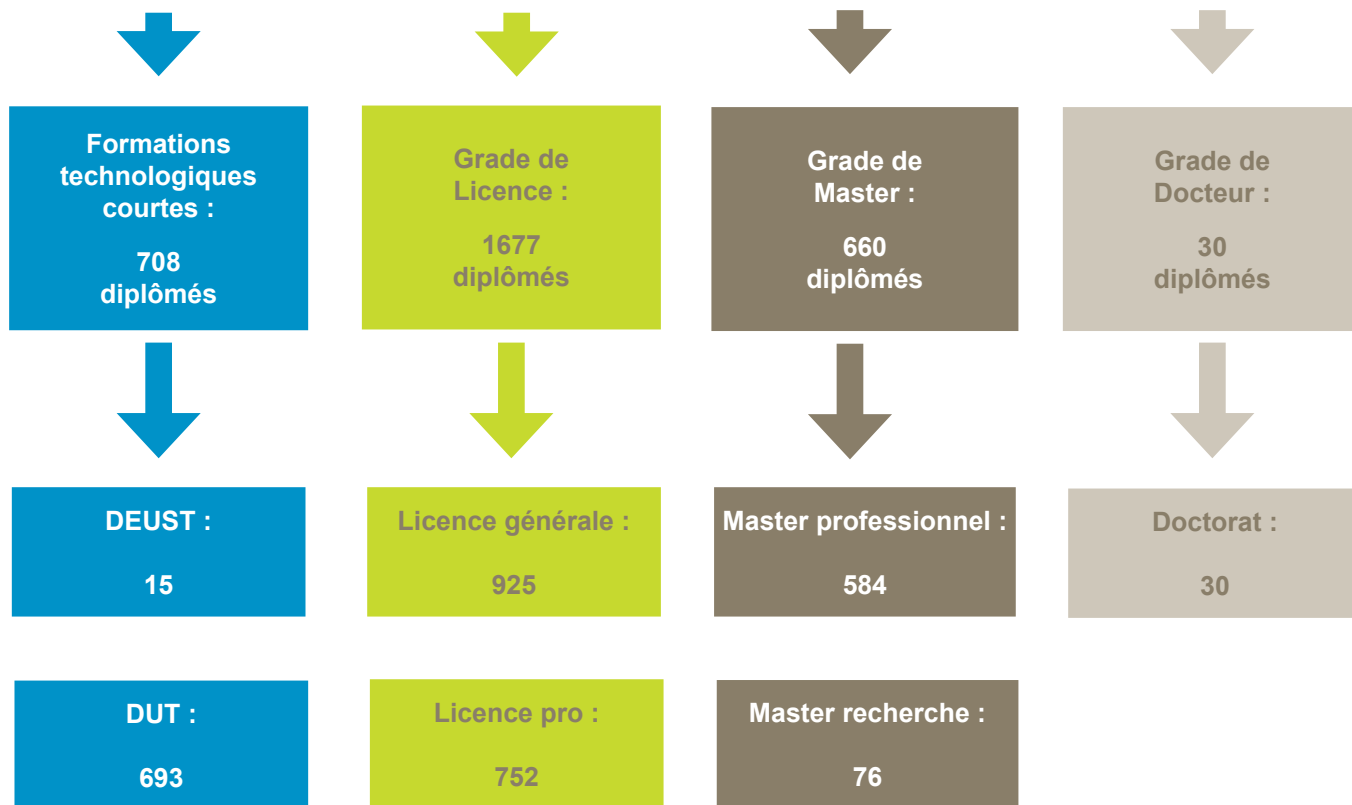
Formations technologiques courtes :

708 diplômés

Grade de Licence :

1677 diplômés

Grade de Master :

660 diplômés

Grade de Docteur :

30 diplômés

DEUST :

15

Licence générale :

925

Master professionnel :

584

Doctorat :

30

DUT :

693

Licence pro :

752

Master recherche :

76